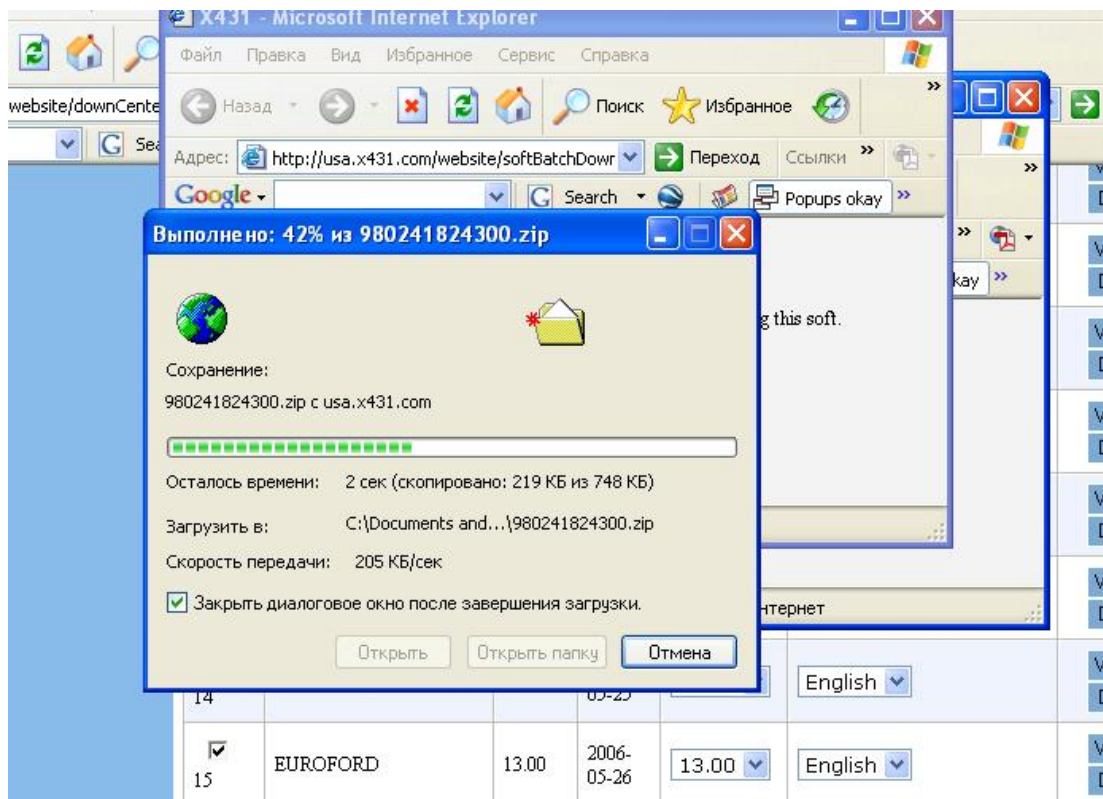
X431 - Microsoft Internet Explorer

Файл Правка Вид Избранное Сервис Справка

Назад Поиск Избранное

website/downCente

Sea

Адрес: http://usa.x431.com/website/softBatchDowr Переход Ссылки

Google Search Popups okay

Выполнено: 42% из 980241824300.zip

g this soft.

kay

Сохранение:

980241824300.zip с usa.x431.com

Осталось времени: 2 сек (скопировано: 219 КБ из 748 КБ)

Загрузить в: C:\Documents and...\980241824300.zip

Скорость передачи: 205 КБ/сек

Закрыть диалоговое окно после завершения загрузки.

нтернет

Открыть Открыть папку Отмена

| 14 | | | 05-25 | | English |
|---|---|---|---|---|---|
| 15 | EUROFORD | 13.00 | 2006-05-26 | 13.00 | English |